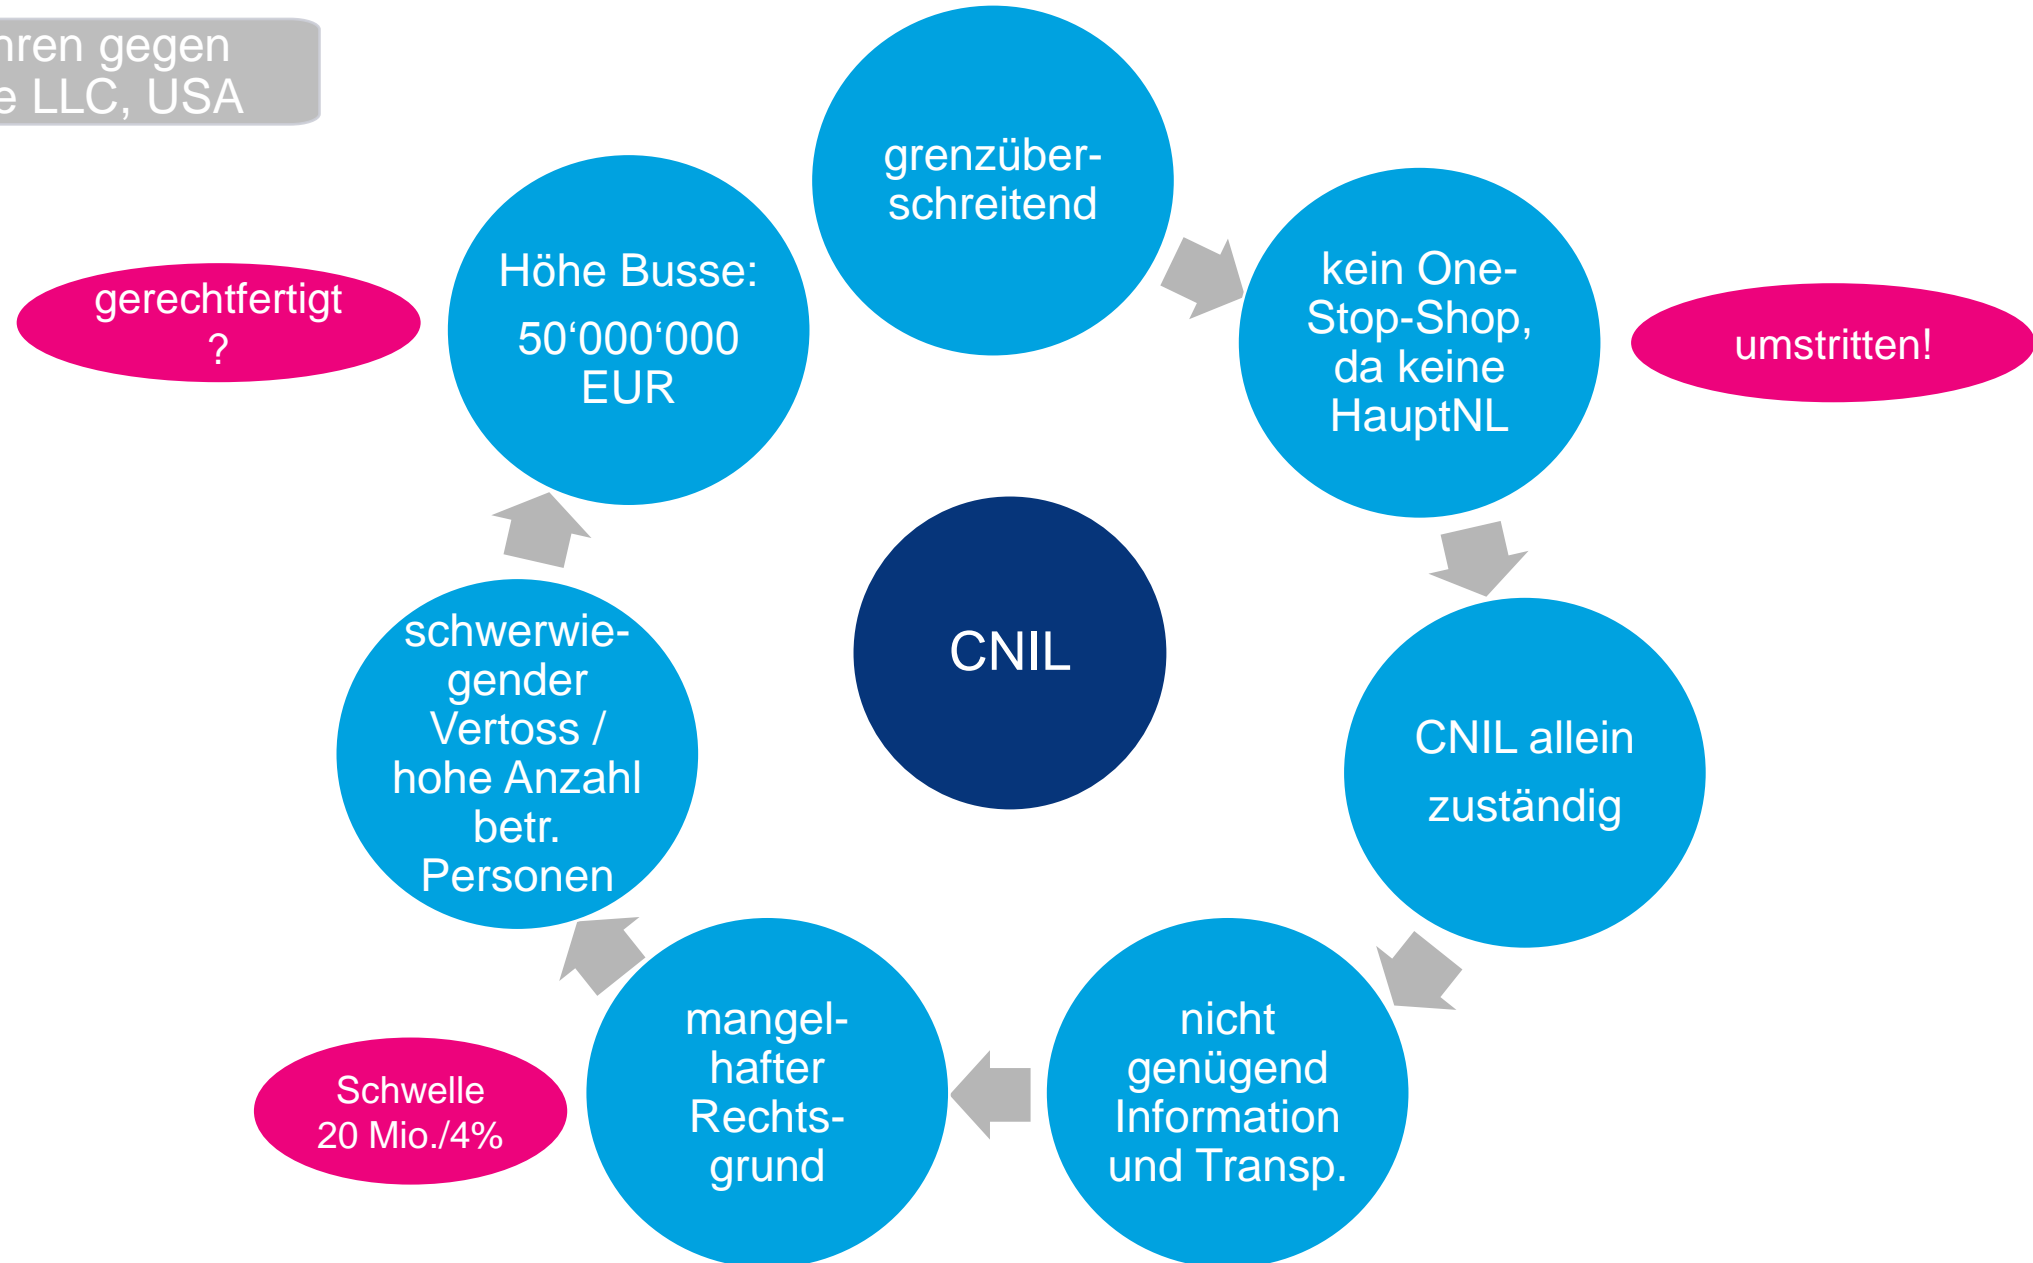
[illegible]hren gegen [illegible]e LLC, USA

grenzüberschreitend

kein One-Stop-Shop, da keine HauptNL

umstritten!

CNIL allein zuständig

nicht genügend Information und Transp.

mangelhafter Rechtsgrund

Schwelle 20 Mio./4%

schwerwiegender Vertoss / hohe Anzahl betr. Personen

Höhe Busse: 50‘000‘000 EUR

gerechtfertigt ?

CNIL